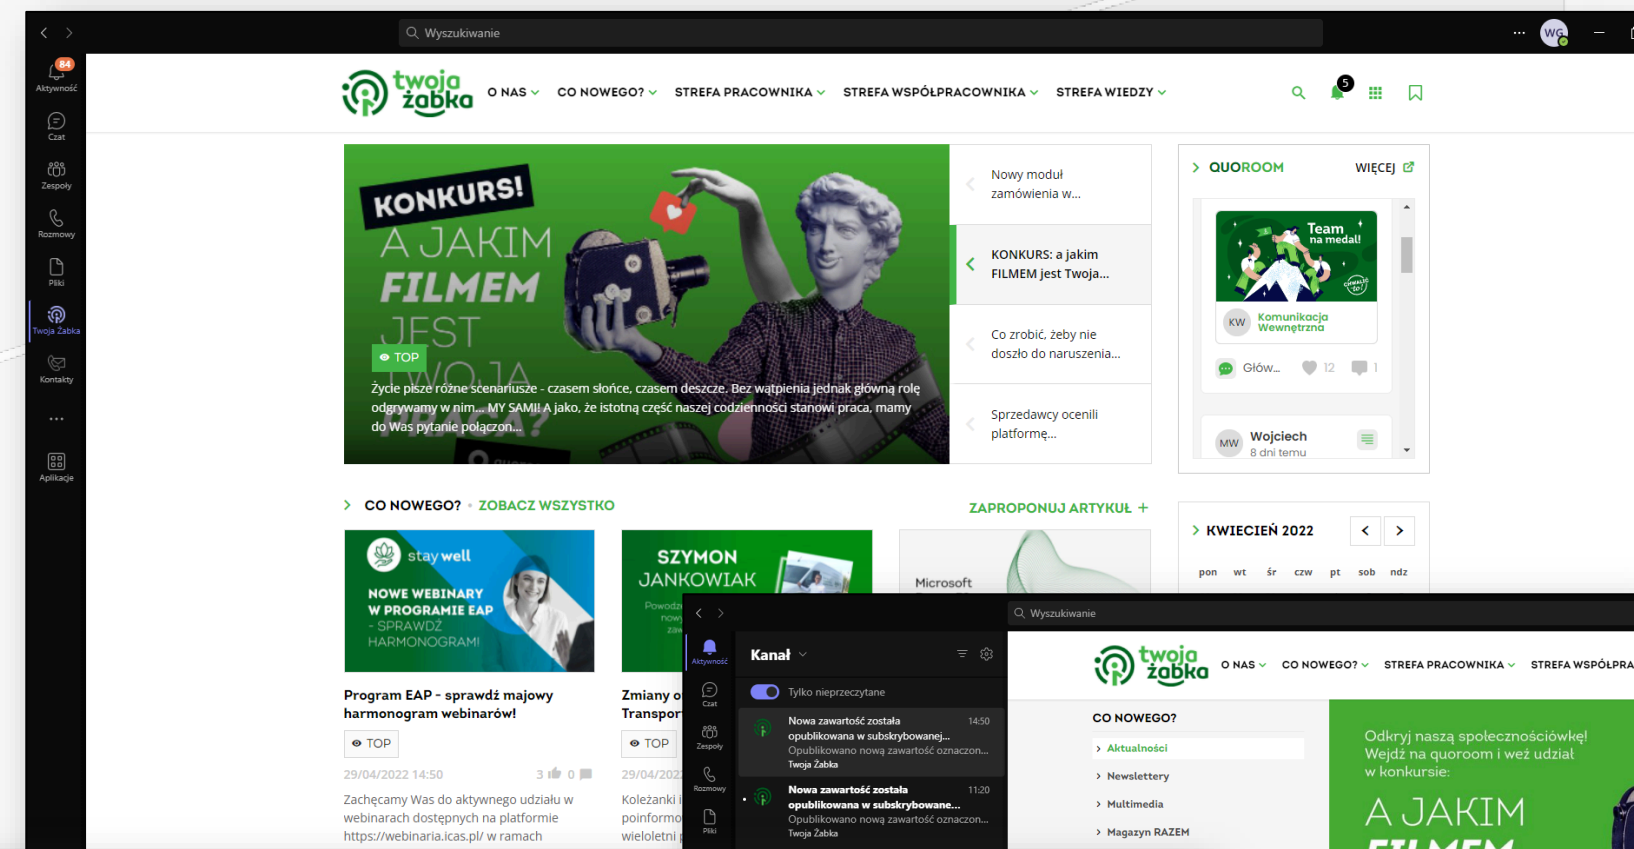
Wyszukiwanie

84
Aktywność
Czat
Zespoły
Rozmowy
Pliki
Twoja Żabka
Kontakty
...
Aplikacje

twoja żabka
O NAS
CO NOWEGO?
STREFA PRACOWNIKA
STREFA WSPÓŁPRACOWNIKA
STREFA WIEDZY
5

KONKURS!
A JAKIM FILMEM JEST TWOJA PRACA?
TOP
Życie pisze różne scenariusze - czasem słońce, czasem deszcze. Bez wątpienia jednak główną rolę odgrywamy w nim... MY SAMI! A jako, że istotną część naszej codzienności stanowi praca, mamy do Was pytanie połączon...

Nowy moduł zamówienia w...

KONKURS: a jakim FILMEM jest Twoja...

Co zrobić, żeby nie doszło do naruszenia...

Sprzedawcy ocenili platformę...

QUOROOM
WIĘCEJ
Team na medal!
KW
Komunikacja Wewnętrzna
Głów...
12
1
MW
Wojciech
8 dni temu

CO NOWEGO? • ZOBACZ WSZYSTKO
ZAPROPONUJ ARTYKUŁ +

stay well
NOWE WEBINARY W PROGRAMIE EAP - SPRAWDŹ HARMONOGRAM!
Program EAP - sprawdź majowy harmonogram webinarów!
TOP
29/04/2022 14:50
3 0
Zachęcamy Was do aktywnego udziału w webinarach dostępnych na platformie https://webinaria.icas.pl/ w ramach

SZYMON JANKOWIAK
Zmiany o
Transpor
TOP
29/04/202
Koleżanki i
poinformo
wieloletni

Microsoft

KWIECIEŃ 2022
pon wt śr czw pt sob ndz

Wyszukiwanie
Aktywność
Czat
Zespoły
Rozmowy
Pliki
Kanał
Tylko nieprzeczytane
Nowa zawartość została opublikowana w subskrybowanej...
14:50
Opublikowano nową zawartość oznaczon...
Twoja Żabka
Nowa zawartość została opublikowana w subskrybowane...
11:20
Opublikowano nową zawartość oznaczon...
Twoja Żabka

twoja żabka
O NAS
CO NOWEGO?
STREFA PRACOWNIKA
STREFA WSPÓŁPRA
CO NOWEGO?
Aktualności
Newslettery
Multimedia
Magazyn RAZEM
Odkryj naszą społecznościówkę! Wejdź na quoroom i weź udział w konkursie:
A JAKIM